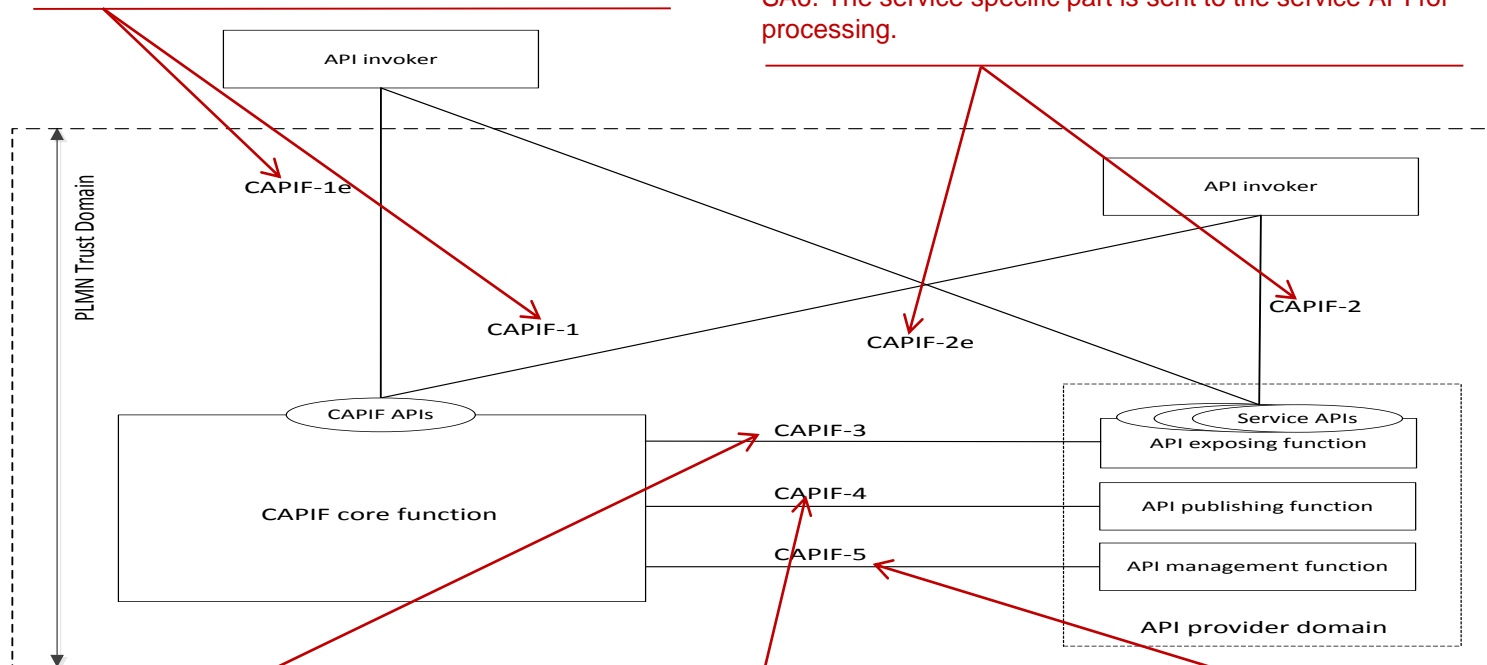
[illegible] The service specific part is sent to the service API for processing.

API invoker

PLMN Trust Domain

CAPIF-1e

CAPIF-1

API invoker

CAPIF-2

CAPIF-2e

CAPIF APIs

Service APIs

CAPIF-3

API exposing function

CAPIF-4

CAPIF core function

API publishing function

CAPIF-5

API management function

API provider domain